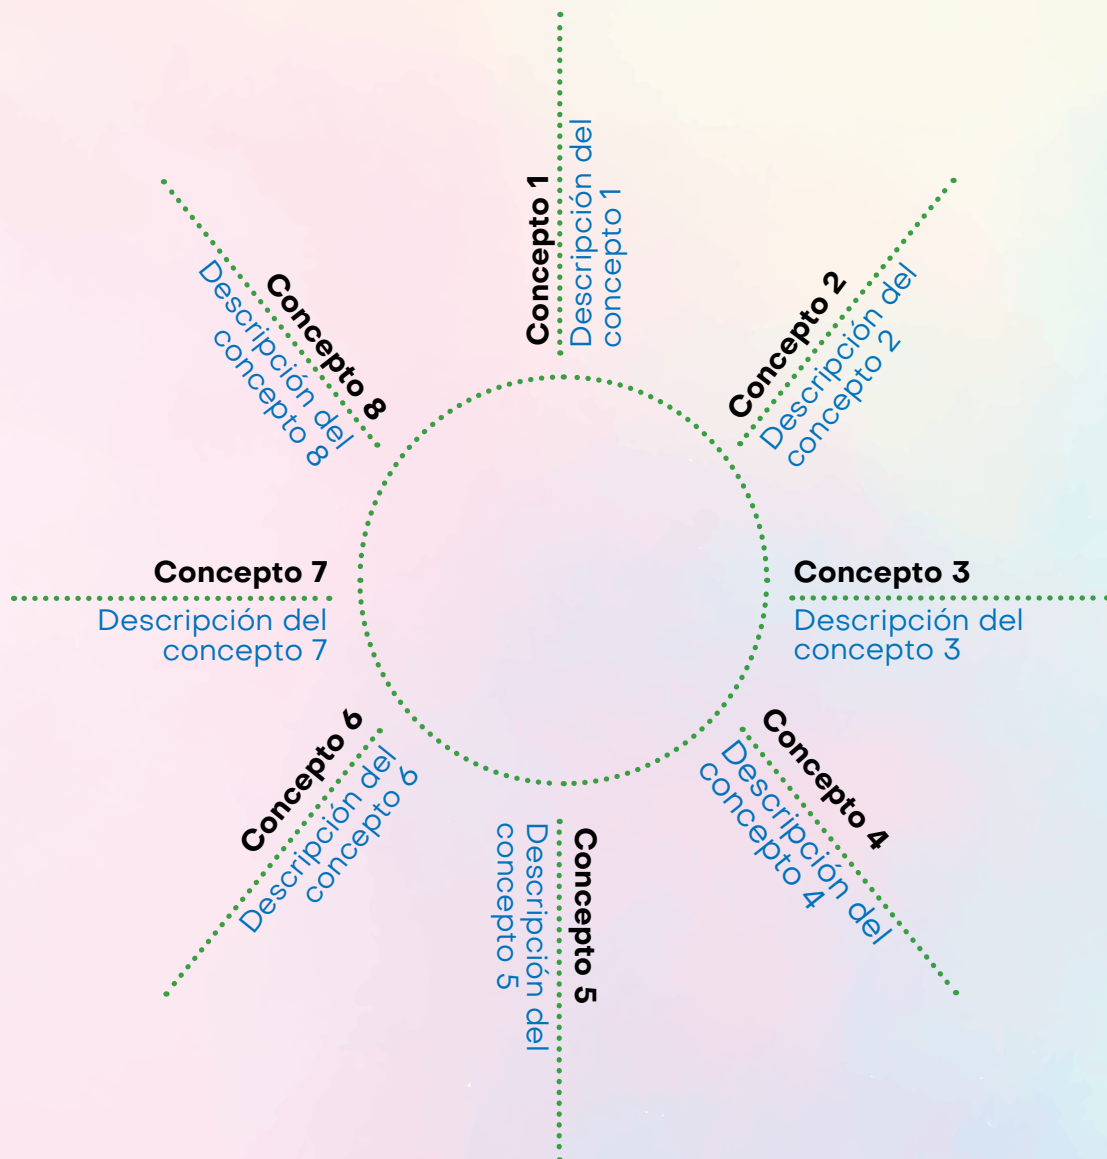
Concepto 1
Descripción del concepto 1

Concepto 2
Descripción del concepto 2

Concepto 3
Descripción del concepto 3

Concepto 4
Descripción del concepto 4

Concepto 5
Descripción del concepto 5

Concepto 6
Descripción del concepto 6

Concepto 7
Descripción del concepto 7

Concepto 8
Descripción del concepto 8